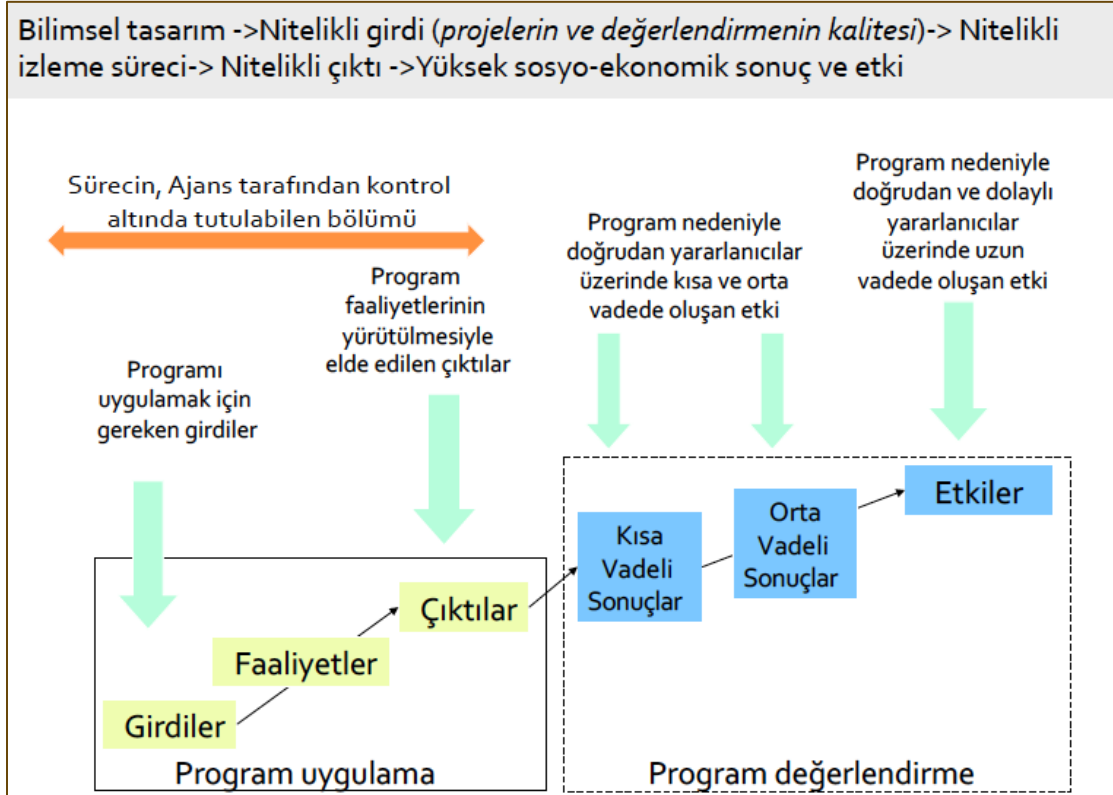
Bilimsel tasarım ->Nitelikli girdi (*projelerin ve değerlendirmenin kalitesi*)-> Nitelikli izleme süreci-> Nitelikli çıktı ->Yüksek sosyo-ekonomik sonuç ve etki

Sürecin, Ajans tarafından kontrol altında tutulabilen bölümü

Program nedeniyle doğrudan ve dolaylı yararlanıcılar üzerinde uzun vadede oluşan etki

Program nedeniyle doğrudan yararlanıcılar üzerinde kısa ve orta vadede oluşan etki

Program faaliyetlerinin yürütülmesiyle elde edilen çıktılar

Programı uygulamak için gereken girdiler

Etkiler

Orta Vadeli Sonuçlar

Kısa Vadeli Sonuçlar

Çıktılar

Faaliyetler

Girdiler

Program uygulama

Program değerlendirme